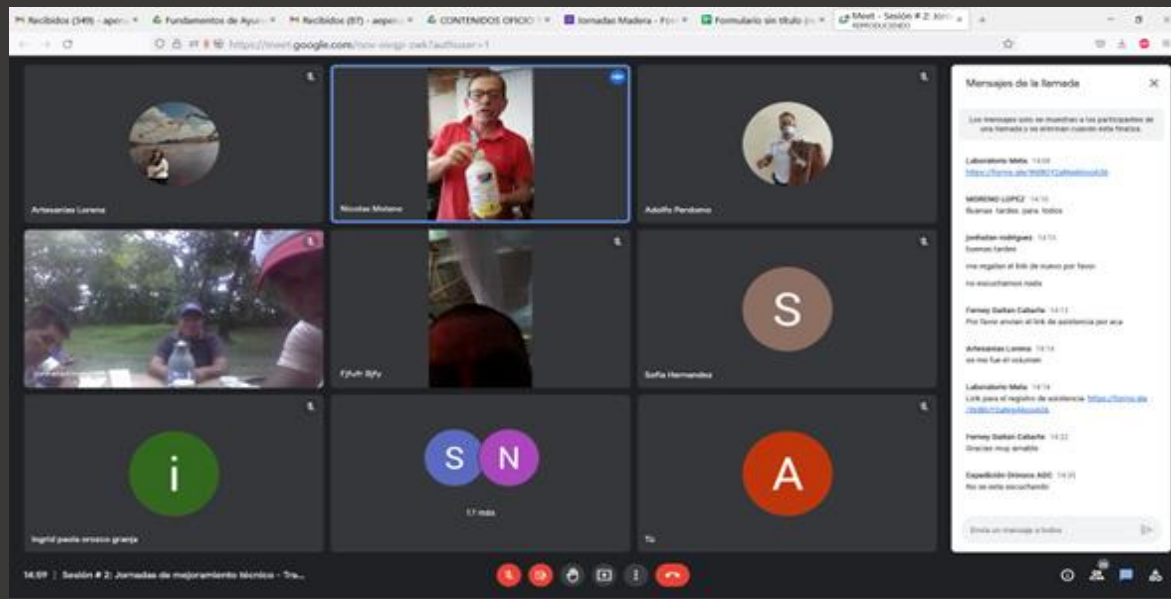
Recibidos (549) - aepo
Fundamentos de Ayu
Recibidos (87) - aepo
CONTENIDOS OFICIO
Jornadas Madera - For
Formulario sin título
Meet - Sesión # 2: Jor
REPRODUCIENDO

https://meet.google.com/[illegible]

Artesanías Lorena
Nicolas Molano
Adolfo Perdomo
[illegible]
Fjfuth Bjfy
Sofia Hernandez
S
i
Ingrid paola orozco granja
S
N
17 más
A
Tú

Mensajes de la llamada

Los mensajes solo se muestran a los participantes de una llamada y se eliminan cuando esta finaliza.

Laboratorio Meta 14:08
https://forms.gle/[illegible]

MORENO LOPEZ 14:10
Buenas tardes para todos

jonhatan rodriguez 14:10
buenas tardes
me regalan el link de nuevo por favor
no escuchamos nada

Ferney Gaitan Cabarte 14:13
Por favor envian el link de asistencia por aca

Artesanias Lorena 14:14
se me fue el volumen

Laboratorio Meta 14:14
Link para el registro de asistencia https://forms.gle/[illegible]

Ferney Gaitan Cabarte 14:22
Gracias muy amable

Expedición Dinosio AGC 14:35
No se esta escuchando

Envía un mensaje a todos

14:59 | Sesión # 2: Jornadas de mejoramiento técnico - Tra...